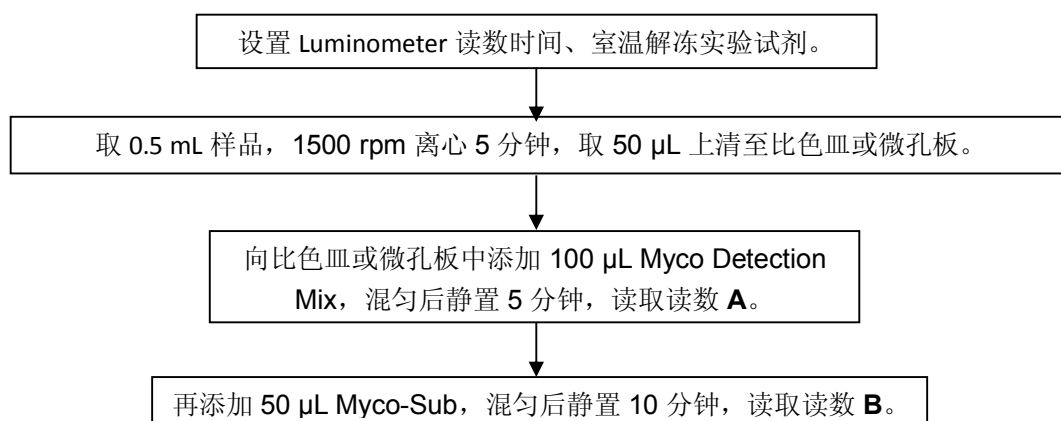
设置 Luminometer 读数时间、室温解冻实验试剂。

取 0.5 mL 样品，1500 rpm 离心 5 分钟，取 50 μL 上清至比色皿或微孔板。

向比色皿或微孔板中添加 100 μL Myco Detection Mix，混匀后静置 5 分钟，读取读数 **A**。

再添加 50 μL Myco-Sub，混匀后静置 10 分钟，读取读数 **B**。